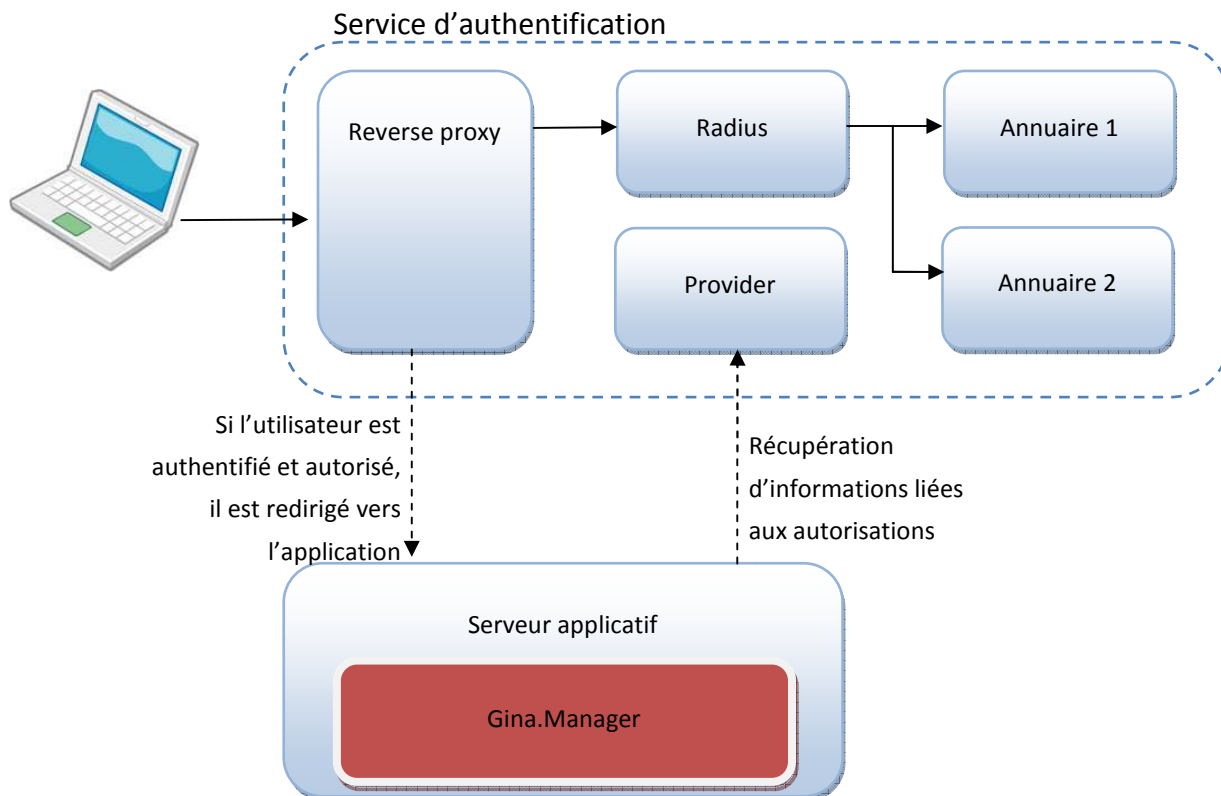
Service d’authentification

Reverse proxy

Radius

Annuaire 1

Provider

Annuaire 2

Si l’utilisateur est authentifié et autorisé, il est redirigé vers l’application

Récupération d’informations liées aux autorisations

Serveur applicatif

Gina.Manager